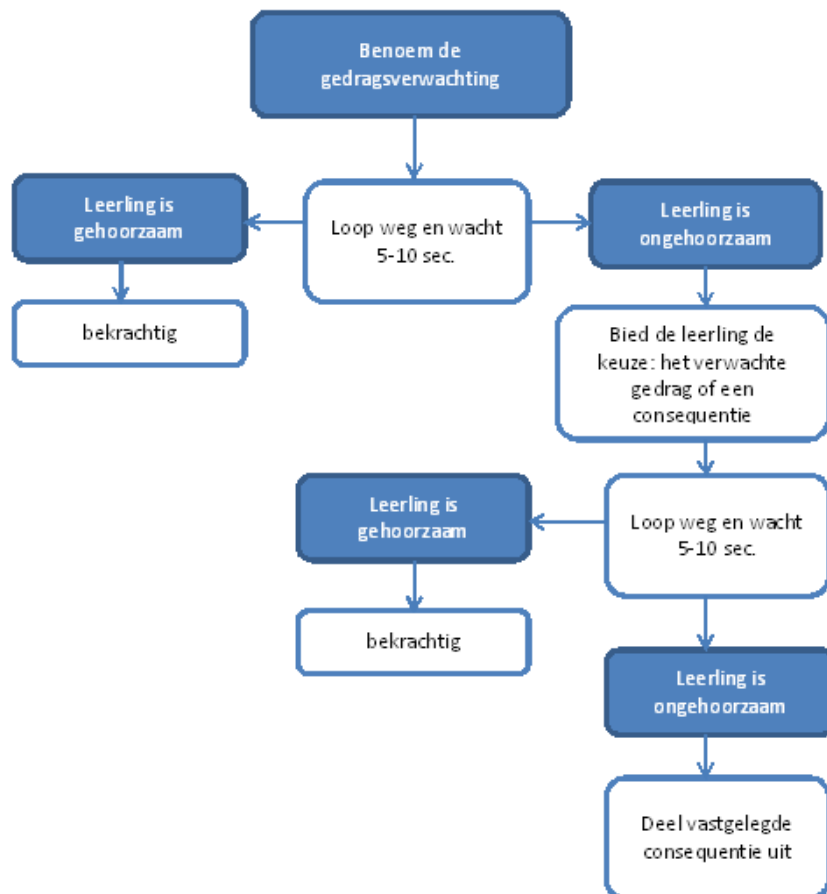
Benoem de gedragsverwachting

Leerling is gehoorzaam

Loop weg en wacht 5-10 sec.

Leerling is ongehoorzaam

bekrachtig

Bied de leerling de keuze: het verwachte gedrag of een consequentie

Leerling is gehoorzaam

Loop weg en wacht 5-10 sec.

bekrachtig

Leerling is ongehoorzaam

Deel vastgelegde consequentie uit